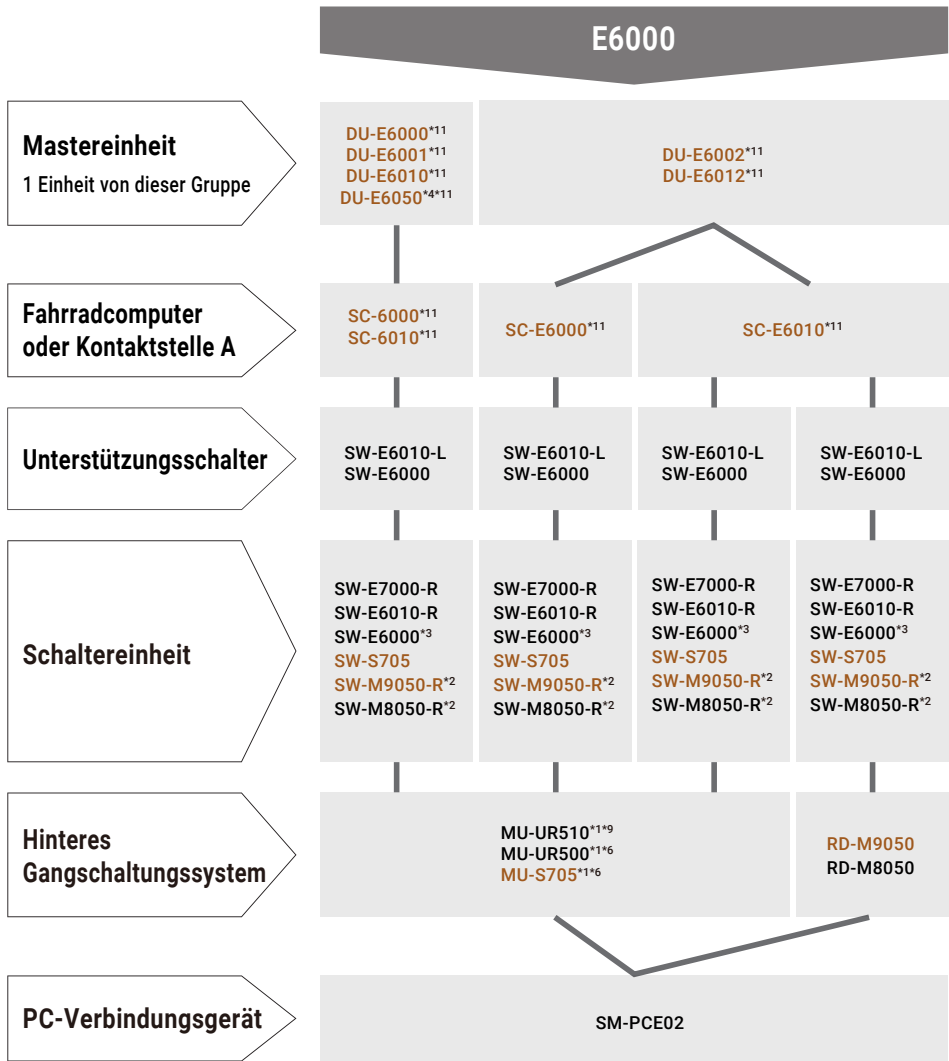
E6000

Mastereinheit
1 Einheit von dieser Gruppe

DU-E6000*11
DU-E6001*11
DU-E6010*11
DU-E6050*4*11

DU-E6002*11
DU-E6012*11

Fahrradcomputer oder Kontaktstelle A

SC-6000*11
SC-6010*11

SC-E6000*11

SC-E6010*11

Unterstützungsschalter

SW-E6010-L
SW-E6000

SW-E6010-L
SW-E6000

SW-E6010-L
SW-E6000

SW-E6010-L
SW-E6000

Schaltereinheit

SW-E7000-R
SW-E6010-R
SW-E6000*3
SW-S705
SW-M9050-R*2
SW-M8050-R*2

SW-E7000-R
SW-E6010-R
SW-E6000*3
SW-S705
SW-M9050-R*2
SW-M8050-R*2

SW-E7000-R
SW-E6010-R
SW-E6000*3
SW-S705
SW-M9050-R*2
SW-M8050-R*2

SW-E7000-R
SW-E6010-R
SW-E6000*3
SW-S705
SW-M9050-R*2
SW-M8050-R*2

Hinteres Gangschaltungssystem

MU-UR510*1*9
MU-UR500*1*6
MU-S705*1*6

RD-M9050
RD-M8050

PC-Verbindungsgerät

SM-PCE02